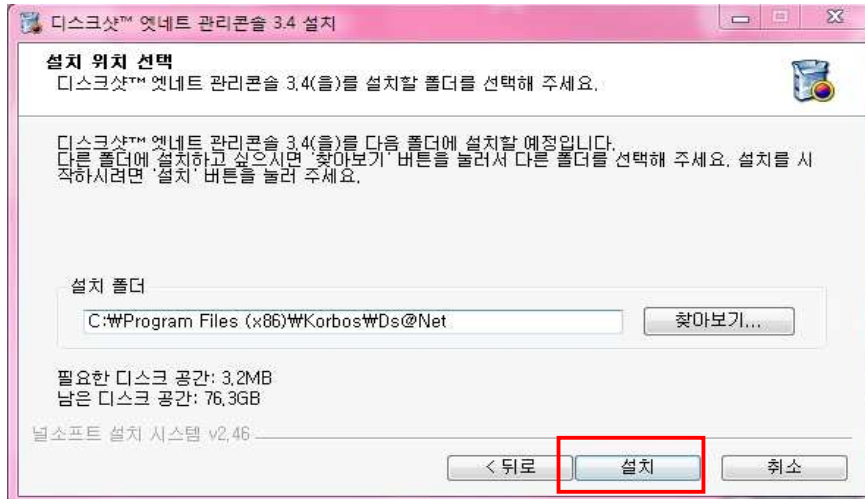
디스크샷™ 엣네트 관리콘솔 3.4 설치

설치 위치 선택
디스크샷™ 엣네트 관리콘솔 3.4(을)를 설치할 폴더를 선택해 주세요.

디스크샷™ 엣네트 관리콘솔 3.4(을)를 다음 폴더에 설치할 예정입니다.
다른 폴더에 설치하고 싶으시면 '찾아보기' 버튼을 눌러서 다른 폴더를 선택해 주세요. 설치를 시작하시려면 '설치' 버튼을 눌러 주세요.

설치 폴더
C:₩Program Files (x86)₩Korbos₩Ds@Net
찾아보기...

필요한 디스크 공간: 3.2MB
남은 디스크 공간: 76.3GB

널소프트 설치 시스템 v2.46

< 뒤로
설치
취소